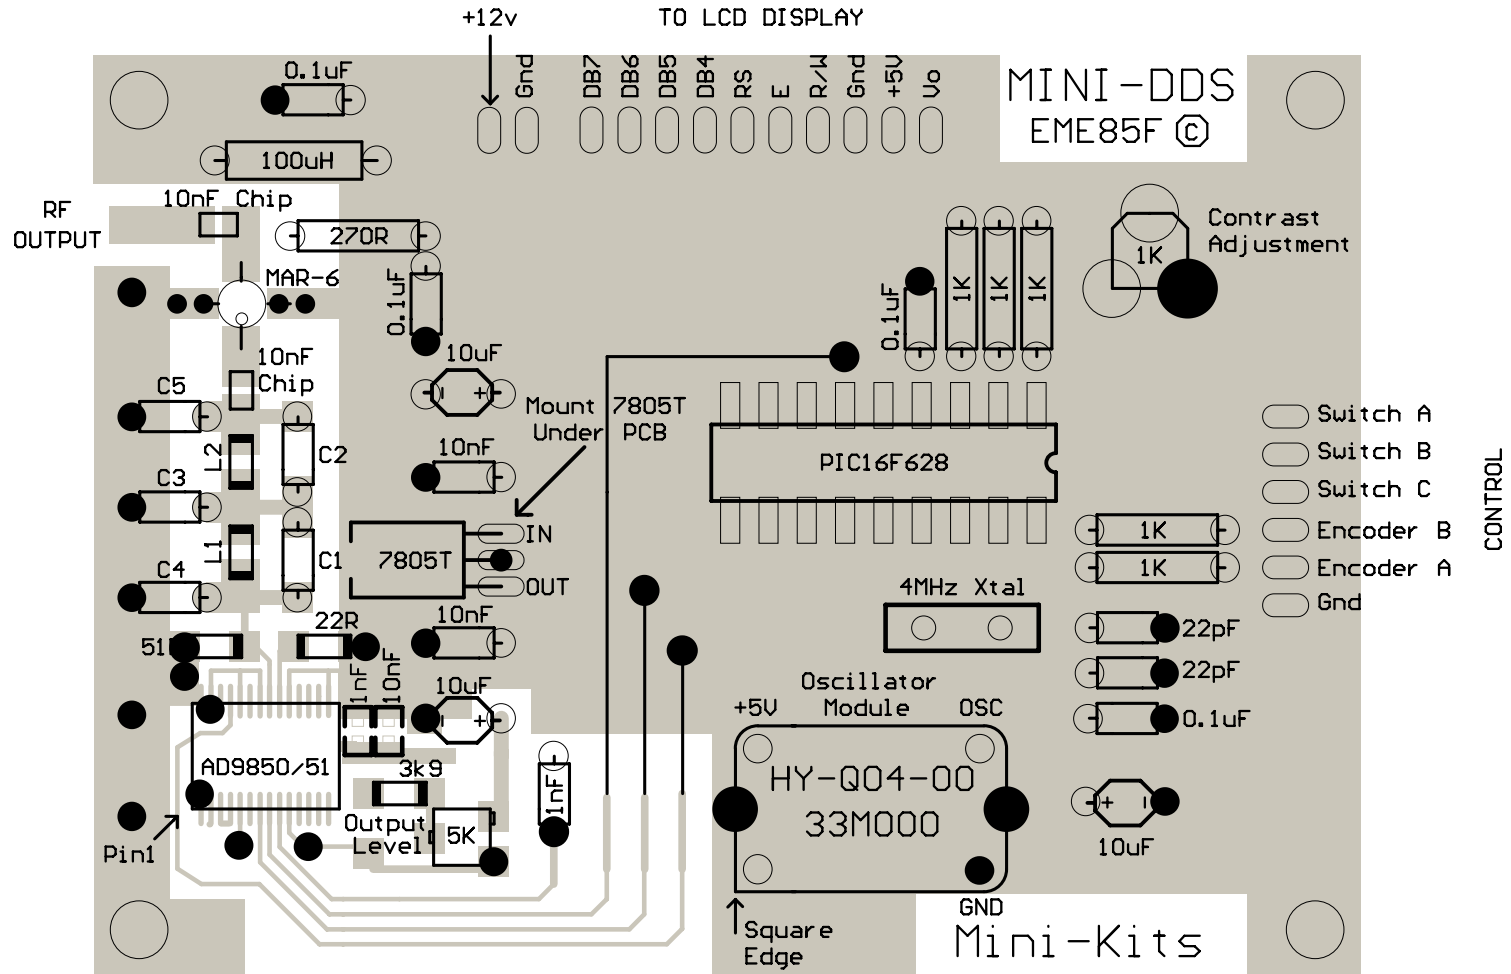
+12v
TO LCD DISPLAY
Gnd
DB7
DB6
DB5
DB4
RS
E
R/W
Gnd
+5V
Vo
MINI-DDS
EME85F ©
0.1uF
100uH
RF OUTPUT
10nF Chip
270R
MAR-6
0.1uF
10uF
10nF Chip
C5
C2
L2
C3
L1
C1
C4
10nF
Mount 7805T Under PCB
7805T
IN
OUT
10nF
51
22R
1nF
10nF
10uF
AD9850/51
3k9
Output Level
5K
1nF
Pin1
Contrast Adjustment
1K
1K
1K
1K
0.1uF
PIC16F628
Switch A
Switch B
Switch C
Encoder B
Encoder A
Gnd
CONTROL
1K
1K
4MHz Xtal
22pF
22pF
0.1uF
Oscillator Module
+5V
OSC
HY-Q04-00
33M000
10uF
GND
Square Edge
Mini-Kits